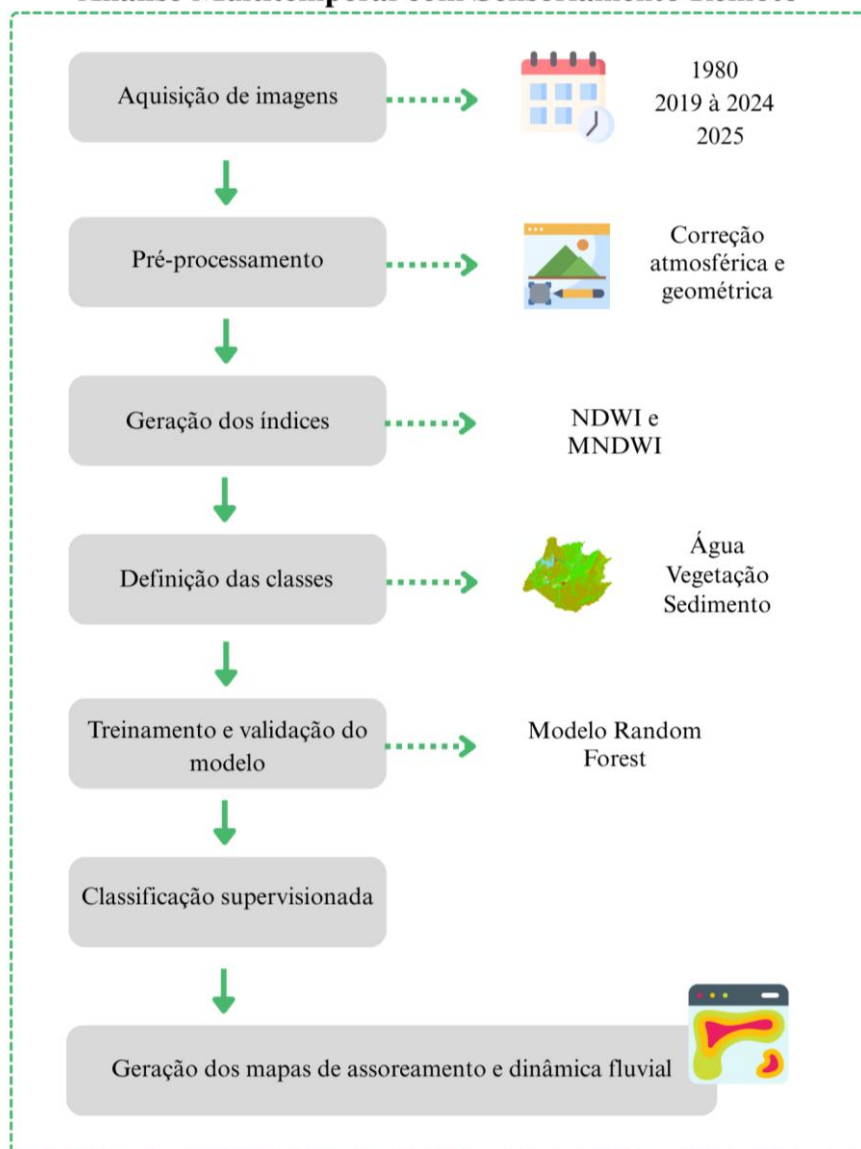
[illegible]

Aquisição de imagens

1980
2019 à 2024
2025

Pré-processamento

Correção atmosférica e geométrica

Geração dos índices

NDWI e MNDWI

Definição das classes

Água
Vegetação
Sedimento

Treinamento e validação do modelo

Modelo Random Forest

Classificação supervisionada

Geração dos mapas de assoreamento e dinâmica fluvial